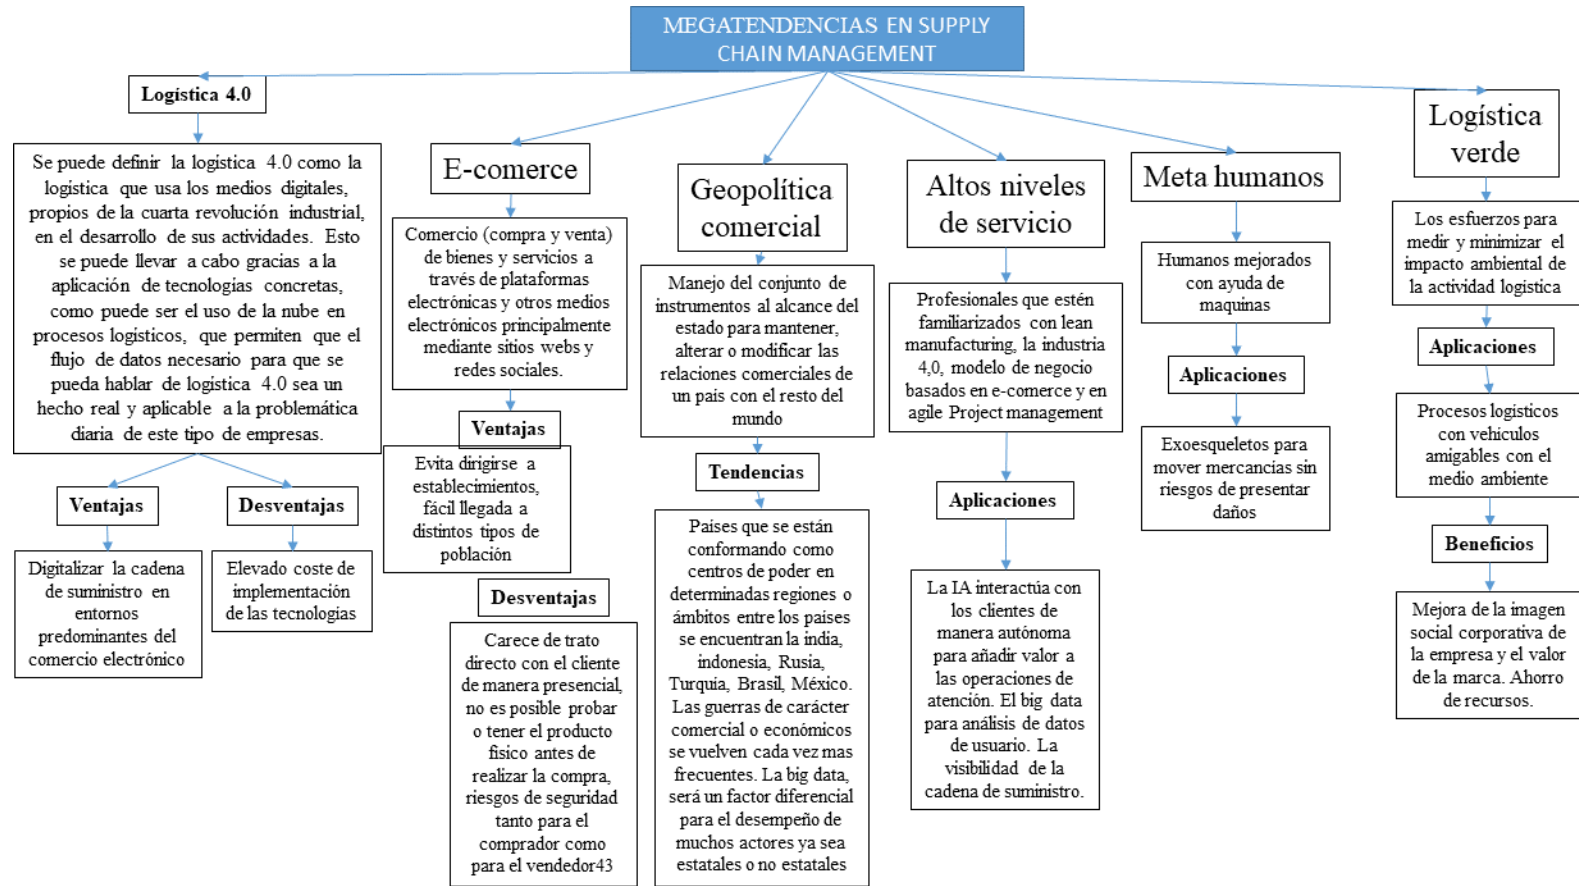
MEGATENDENCIAS EN SUPPLY CHAIN MANAGEMENT

Logística 4.0

Se puede definir la logística 4.0 como la logística que usa los medios digitales, propios de la cuarta revolución industrial, en el desarrollo de sus actividades. Esto se puede llevar a cabo gracias a la aplicación de tecnologías concretas, como puede ser el uso de la nube en procesos logísticos, que permiten que el flujo de datos necesario para que se pueda hablar de logística 4.0 sea un hecho real y aplicable a la problemática diaria de este tipo de empresas.

Ventajas

Digitalizar la cadena de suministro en entornos predominantes del comercio electrónico

Desventajas

Elevado coste de implementación de las tecnologías

E-comerce

Comercio (compra y venta) de bienes y servicios a través de plataformas electrónicas y otros medios electrónicos principalmente mediante sitios webs y redes sociales.

Ventajas

Evita dirigirse a establecimientos, fácil llegada a distintos tipos de población

Desventajas

Carece de trato directo con el cliente de manera presencial, no es posible probar o tener el producto físico antes de realizar la compra, riesgos de seguridad tanto para el comprador como para el vendedor43

Geopolítica comercial

Manejo del conjunto de instrumentos al alcance del estado para mantener, alterar o modificar las relaciones comerciales de un país con el resto del mundo

Tendencias

Países que se están conformando como centros de poder en determinadas regiones o ámbitos entre los países se encuentran la india, indonesia, Rusia, Turquía, Brasil, México. Las guerras de carácter comercial o económicos se vuelven cada vez mas frecuentes. La big data, será un factor diferencial para el desempeño de muchos actores ya sea estatales o no estatales

Altos niveles de servicio

Profesionales que estén familiarizados con lean manufacturing, la industria 4,0, modelo de negocio basados en e-comerce y en agile Project management

Aplicaciones

La IA interactúa con los clientes de manera autónoma para añadir valor a las operaciones de atención. El big data para análisis de datos de usuario. La visibilidad de la cadena de suministro.

Meta humanos

Humanos mejorados con ayuda de maquinas

Aplicaciones

Exoesqueletos para mover mercancías sin riesgos de presentar daños

Logística verde

Los esfuerzos para medir y minimizar el impacto ambiental de la actividad logística

Aplicaciones

Procesos logísticos con vehículos amigables con el medio ambiente

Beneficios

Mejora de la imagen social corporativa de la empresa y el valor de la marca. Ahorro de recursos.